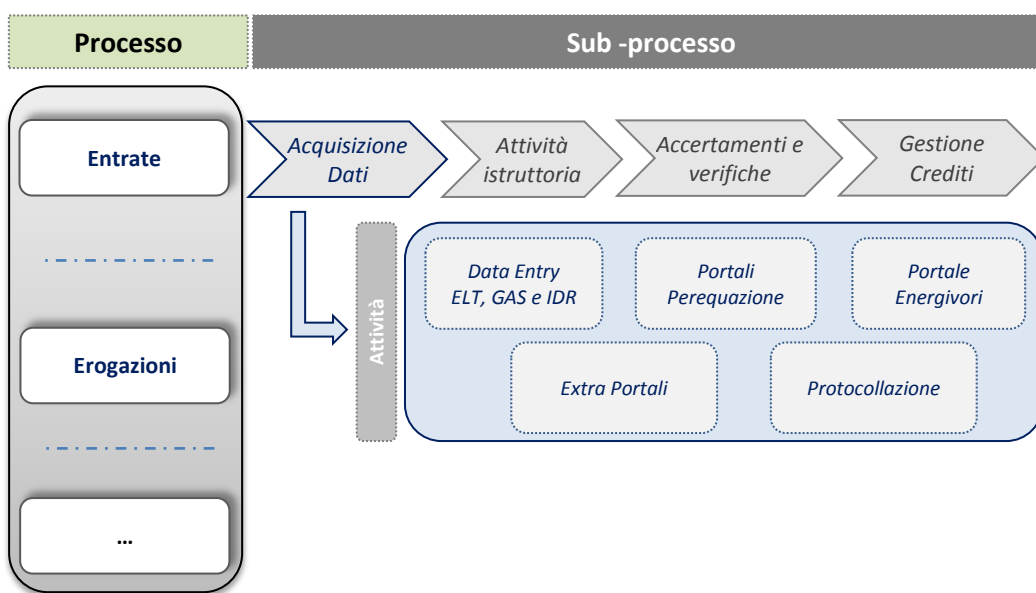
Processo

Sub -processo

Entrate

Erogazioni

…

Acquisizione Dati

Attività istruttoria

Accertamenti e verifiche

Gestione Crediti

Attività

Data Entry ELT, GAS e IDR

Portali Perequazione

Portale Energivori

Extra Portali

Protocollazione